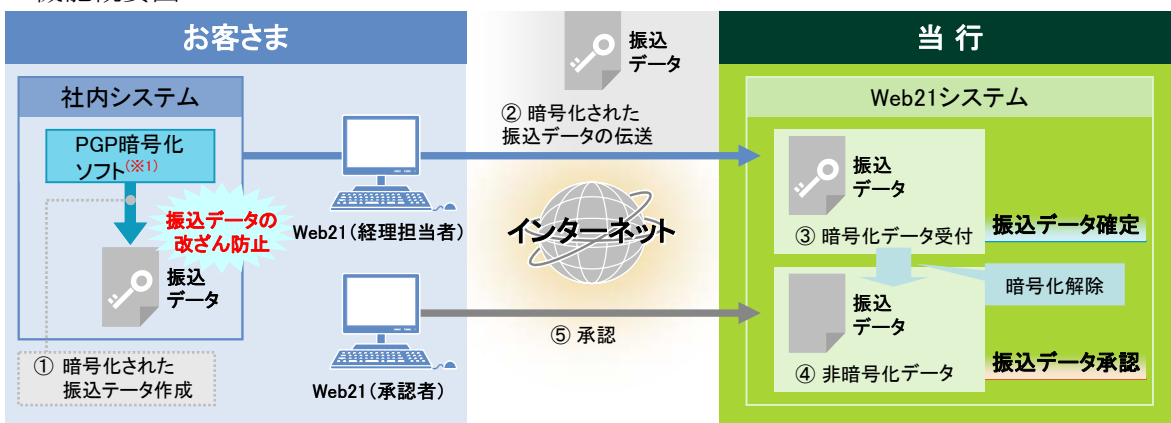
お客さま

社内システム

PGP暗号化ソフト(※1)

振込データの改ざん防止

振込データ

① 暗号化された振込テータ作成

Web21(経理担当者)

Web21(承認者)

振込データ

② 暗号化された振込データの伝送

インターネット

⑤ 承認

当 行

Web21システム

振込データ

③ 暗号化データ受付

振込データ確定

暗号化解除

振込データ

④ 非暗号化データ

振込データ承認